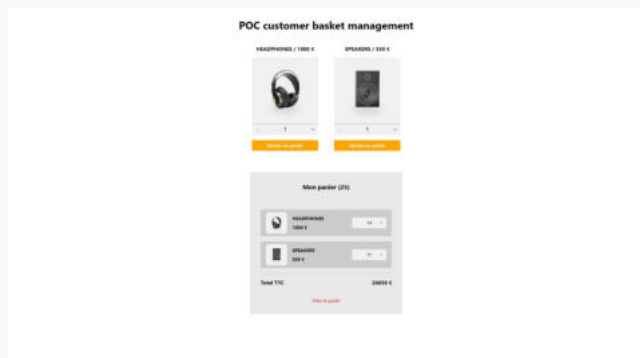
POC customer basket management

HEADPHONES / 1000 €

- 1 +

Ajouter au panier

SPEAKERS / 550 €

- 1 +

Ajouter au panier

Mon panier (25)

HEADPHONE
1000 €

14

SPEAKERS
550 €

11

Total TTC

20050 €

Vider le panier